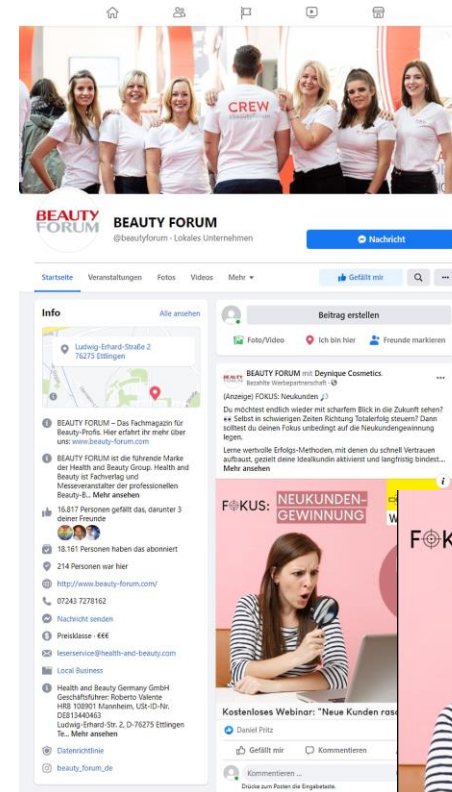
CREW

BEAUTY FORUM

BEAUTY FORUM
@beautyforum · Lokales Unternehmen

Nachricht

Startseite Veranstaltungen Fotos Videos Mehr ▾

Gefällt mir

Info
Alle ansehen

Ludwig-Erhard-Straße 2
76275 Ettlingen

BEAUTY FORUM – Das Fachmagazin für Beauty-Profis. Hier erfährt ihr mehr über uns: www.beauty-forum.com

BEAUTY FORUM ist die führende Marke der Health and Beauty Group. Health and Beauty ist Fachverlag und Messeveranstalter der professionellen Beauty-B... Mehr ansehen

16.817 Personen gefällt das, darunter 3 deiner Freunde

18.161 Personen haben das abonniert

214 Personen war hier

http://www.beauty-forum.com/

07243 7278162

Nachricht senden

Preisklasse · €€€

leserservice@health-and-beauty.com

Local Business

Health and Beauty Germany GmbH Geschäftsführer: Roberto Valente HRB 108901 Mannheim, USt-ID-Nr. DE813440463 Ludwig-Erhard-Str. 2, D-76275 Ettlingen Te... Mehr ansehen

Datenrichtlinie

beauty_forum_de

Beitrag erstellen

Foto/Video
Ich bin hier
Freunde markieren

BEAUTY FORUM mit Deynique Cosmetics.
Bezahlte Werbepartnerschaft ·

(Anzeige) FOKUS: Neukunden

Du möchtest endlich wieder mit scharfem Blick in die Zukunft sehen? Selbst in schwierigen Zeiten Richtung Totalerfolg steuern? Dann solltest du deinen Fokus unbedingt auf die Neukundengewinnung legen.

Lerne wertvolle Erfolgs-Methoden, mit denen du schnell Vertrauen aufbaust, gezielt deine Idealkundin aktivierst und langfristig bindest... Mehr ansehen

FOKUS: NEUKUNDEN-GEWINNUNG

W

FOK

Kostenloses Webinar: "Neue Kunden ras

Daniel Fritz

Gefällt mir
Kommentieren

Kommentieren ...
Drücke zum Posten die Eingabetaste.